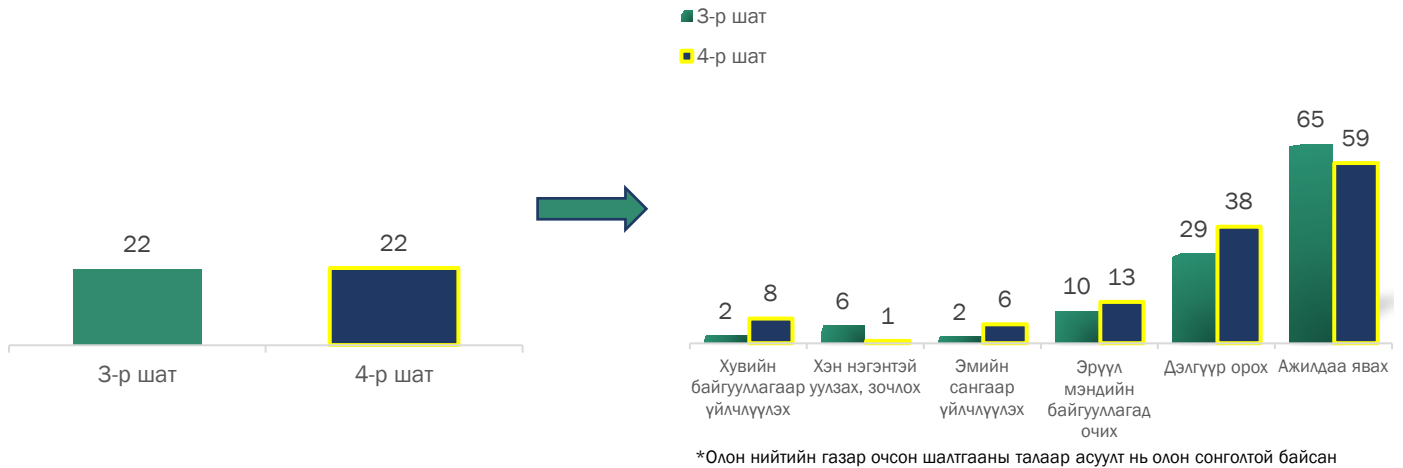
22

22

3-р шат

4-р шат

3-р шат

4-р шат

| | 3-р шат | 4-р шат |
|---|---|---|
| Хувийн байгууллагаар үйлчлүүлэх | 2 | 8 |
| Хэн нэгэнтэй уулзах, зочлох | 6 | 1 |
| Эмийн сангаар үйлчлүүлэх | 2 | 6 |
| Эрүүл мэндийн байгууллагад очих | 10 | 13 |
| Дэлгүүр орох | 29 | 38 |
| Ажилдаа явах | 65 | 59 |

*Олон нийтийн газар очсон шалтгааны талаар асуулт нь олон сонголтой байсан